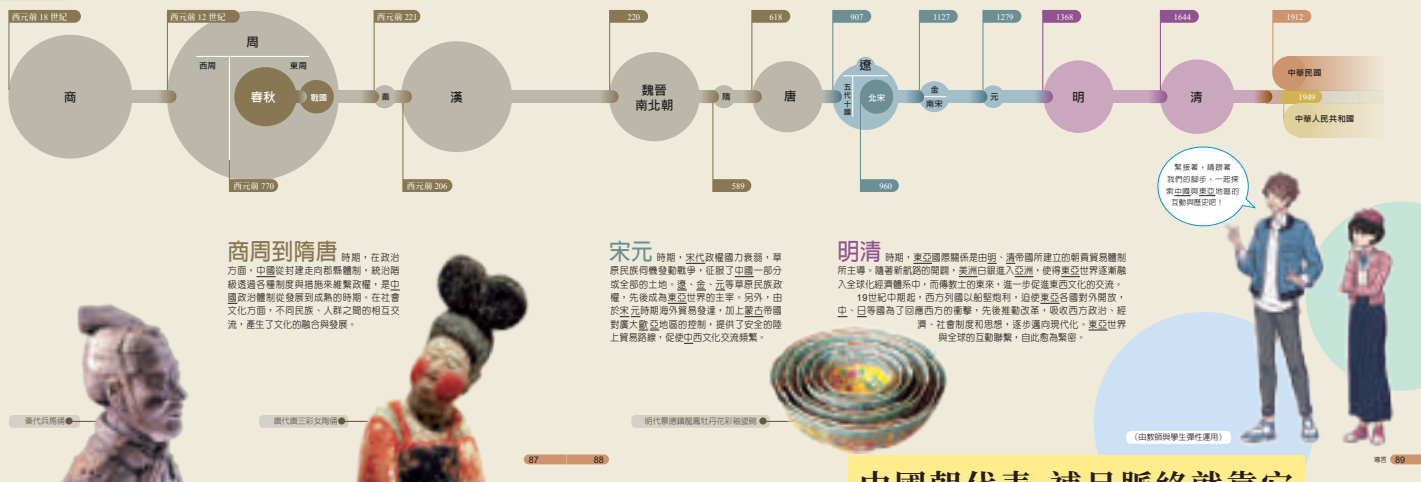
西元前 18 世紀
西元前 12 世紀
西元前 221
220
618
907
1127
1279
1368
1644
1912

商
周
西周
東周
春秋
戰國
秦
漢
魏晉南北朝
隋
唐
遼
五代十國
北宋
金
南宋
元
明
清
中華民國
1949
中華人民共和國

西元前 770
西元前 206
589
960

緊接著，請跟著我們的腳步，一起探索中國與東亞地區的互動與歷史吧！

商周到隋唐 時期，在政治方面，中國從封建走向郡縣體制，統治階級透過各種制度與措施來維繫政權，是中國政治體制從發展到成熟的時期。在社會文化方面，不同民族、人群之間的相互交流，產生了文化的融合與發展。

宋元 時期，宋代政權國力衰弱，草原民族向機發動戰爭，征服了中國一部分或全部的土地。遼、金、元等草原民族政權，先後成為東亞世界的主宰。另外，由於宋元時期海外貿易發達，加上蒙古帝國對廣大歐亞地區的控制，提供了安全的陸上貿易路線，促使中西文化交流頻繁。

明清 時期，東亞國際關係是由明、清帝國所建立的朝貢貿易體制所主導。隨著新航路的開闢，美洲白銀進入亞洲，使得東亞世界逐漸融入全球化經濟體系中，而傳教士的東來，進一步促進東西文化的交流。
19世紀中期起，西方列強以船堅炮利，迫使東亞各國對外開放，中、日等國為了回應西方的衝擊，先後推動改革，吸收西方政治、經濟、社會制度和思想，逐步邁向現代化。東亞世界與全球的互動聯繫，自此愈為緊密。

秦代兵馬俑
唐代唐三彩女陶俑
明代景德鎮鬥彩牡丹花彩繪盌碗
（由教師與學生彈性運用）

87
88
導言 89

中國與代表 述日脈絡就靠它